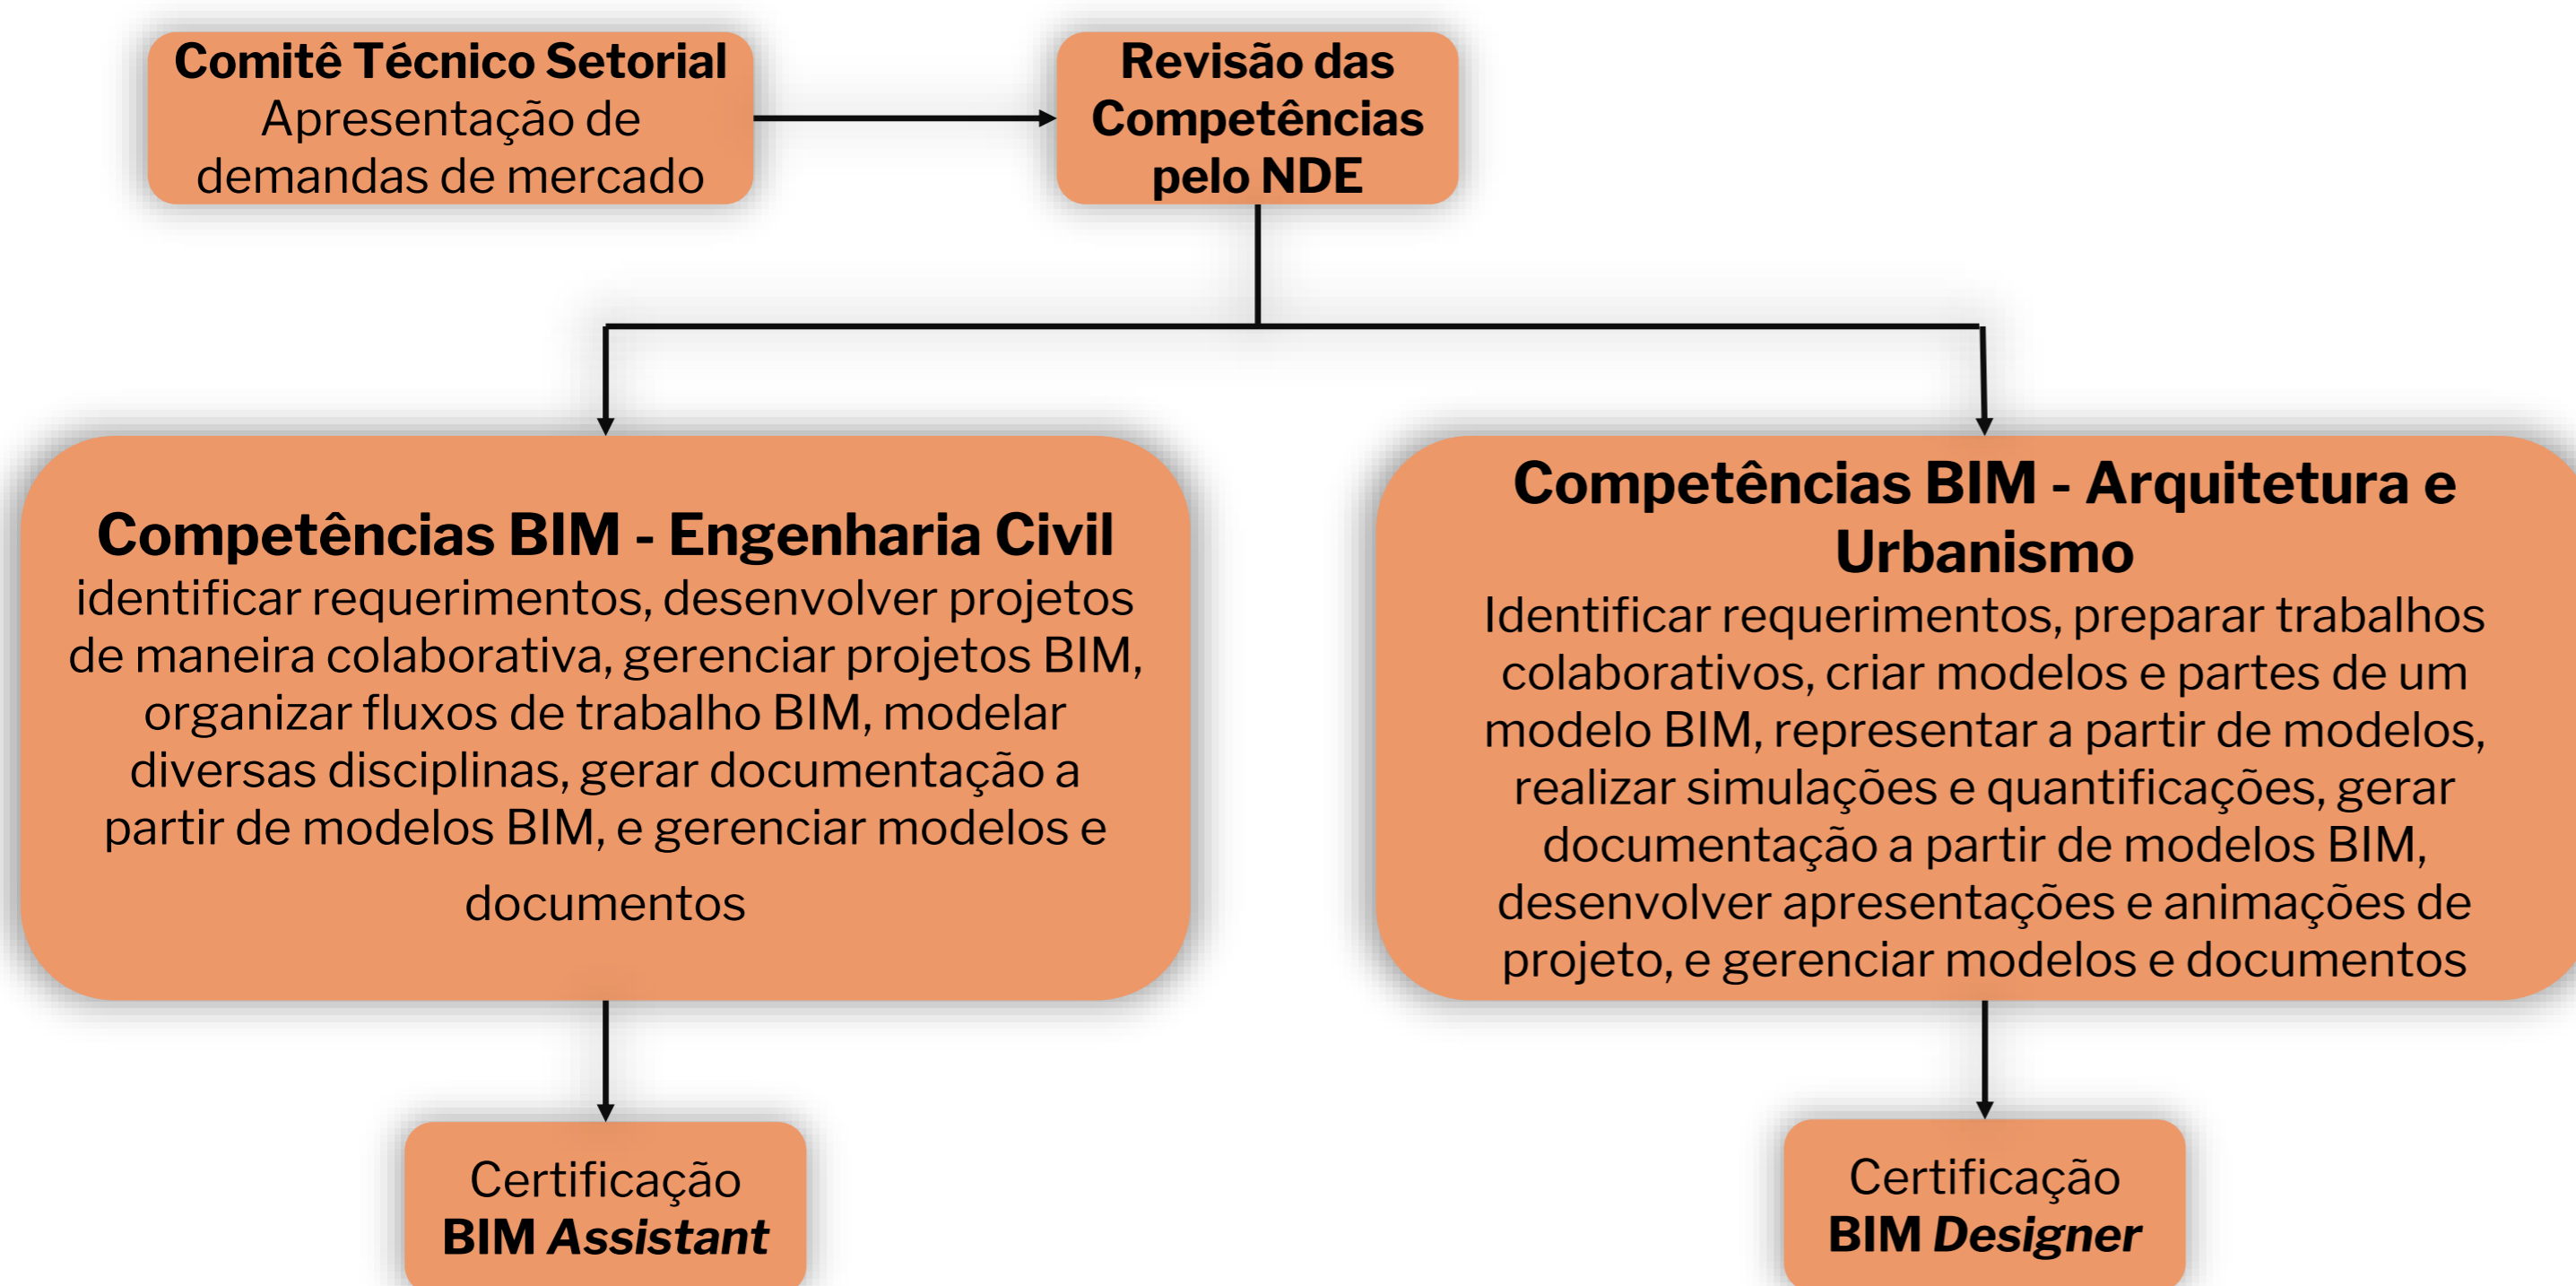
**Comitê Técnico Setorial**
Apresentação de demandas de mercado

**Revisão das Competências pelo NDE**

**Competências BIM - Engenharia Civil**
identificar requerimentos, desenvolver projetos de maneira colaborativa, gerenciar projetos BIM, organizar fluxos de trabalho BIM, modelar diversas disciplinas, gerar documentação a partir de modelos BIM, e gerenciar modelos e documentos

**Competências BIM - Arquitetura e Urbanismo**
Identificar requerimentos, preparar trabalhos colaborativos, criar modelos e partes de um modelo BIM, representar a partir de modelos, realizar simulações e quantificações, gerar documentação a partir de modelos BIM, desenvolver apresentações e animações de projeto, e gerenciar modelos e documentos

Certificação
**BIM *Assistant***

Certificação
**BIM *Designer***